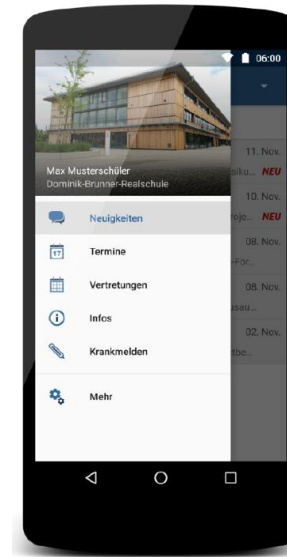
06:00

Max Musterschüler
Dominik-Brunner-Realschule

11. Nov.
iku... NEU
10. Nov.
rojo... NEU
08. Nov.
-For...
08. Nov.
sau...
02. Nov.
tbe...

Neuigkeiten
17
Termine
Vertretungen
Infos
Krankmelden
Mehr